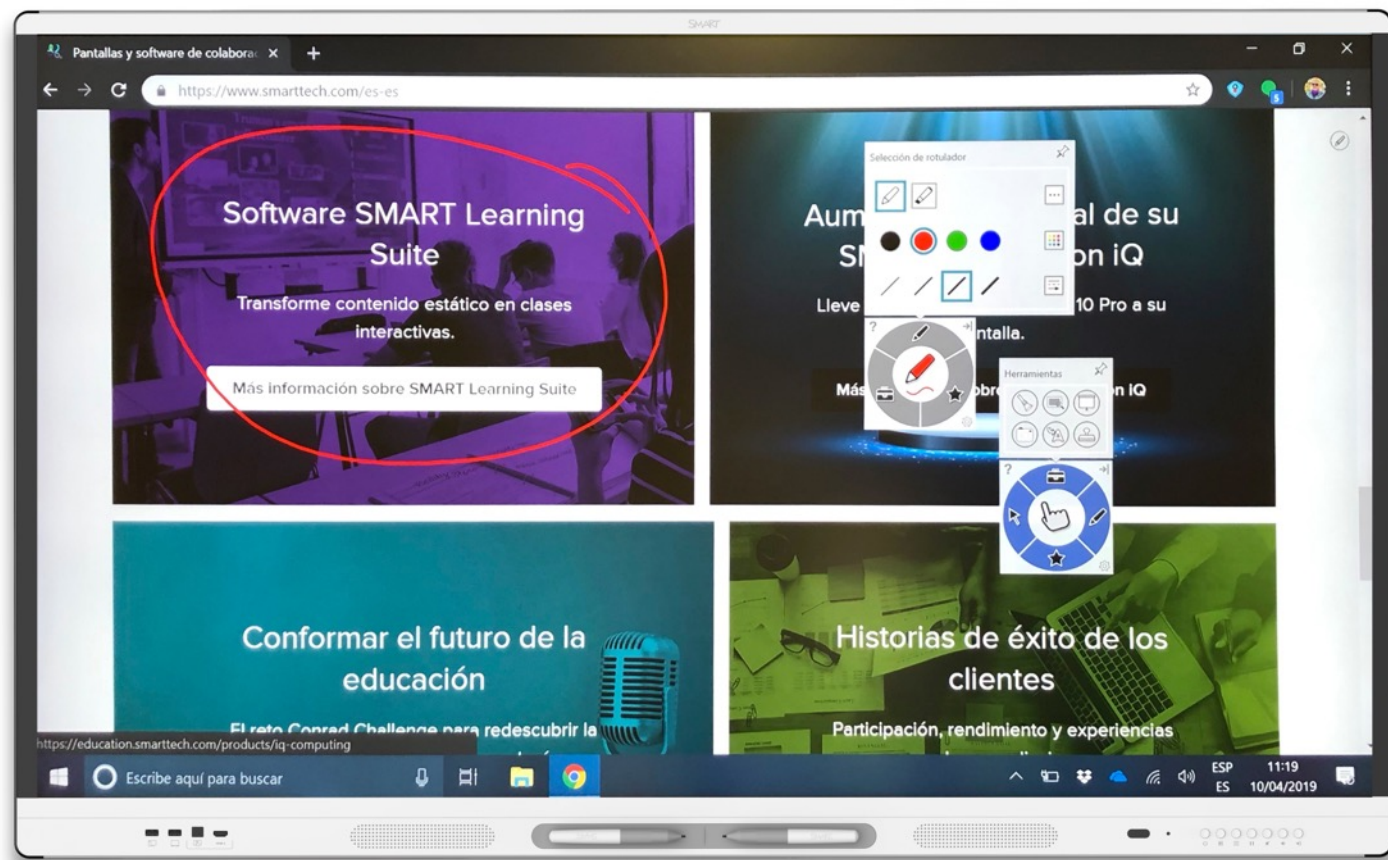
SMART

Pantallas y software de colabora ×

https://www.smarttech.com/es-es

Software SMART Learning Suite

Transforme contenido estático en clases interactivas.

Más información sobre SMART Learning Suite

Selección de rotulador

Aum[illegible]al de su SM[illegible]on iQ

Lleve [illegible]10 Pro a su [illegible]ntalla.

Más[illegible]obre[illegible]n iQ

Herramientas

Conformar el futuro de la educación

El reto Conrad Challenge para redescubrir la

Historias de éxito de los clientes

Participación, rendimiento y experiencias

https://education.smarttech.com/products/iq-computing

Escribe aquí para buscar

ESP ES 11:19 10/04/2019